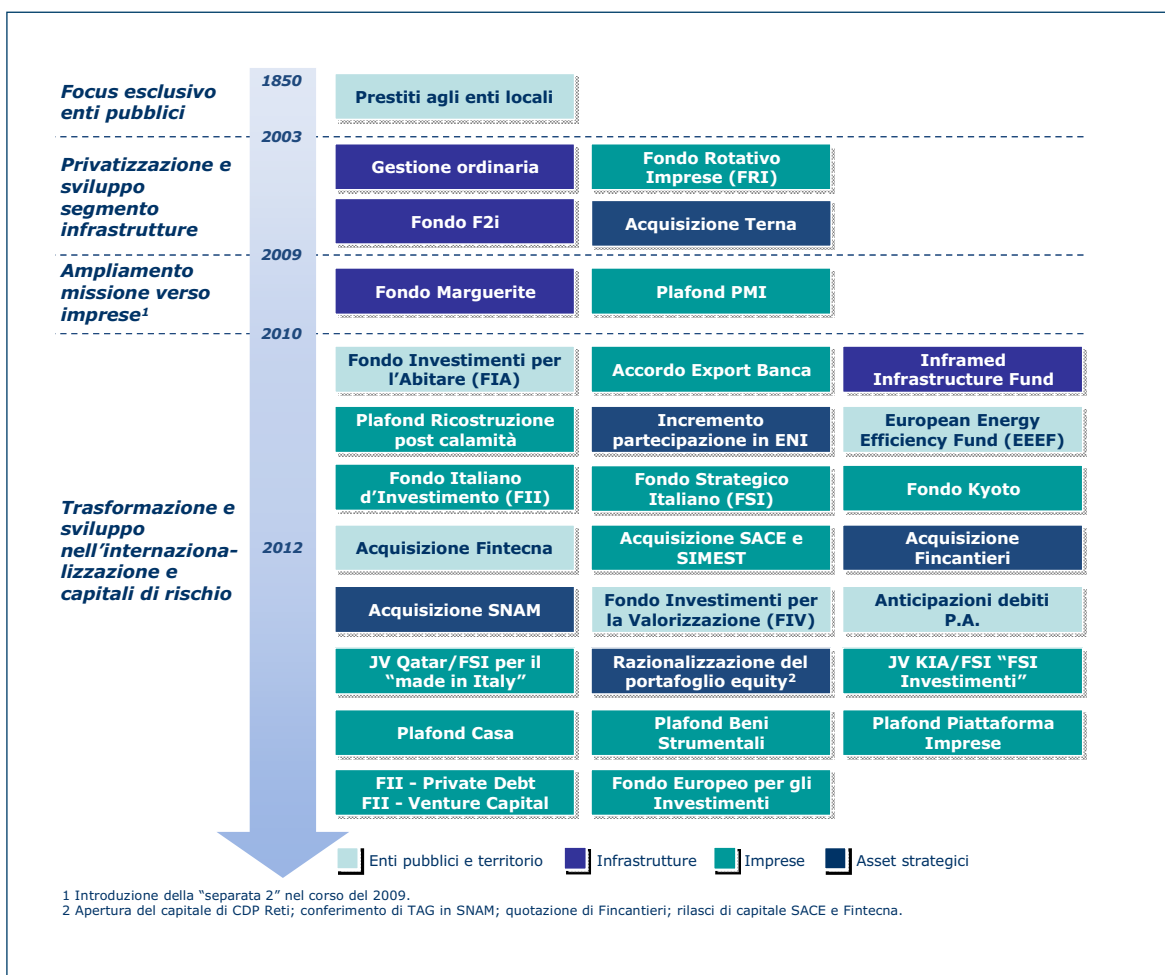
Focus esclusivo enti pubblici

1850

Prestiti agli enti locali

2003

Privatizzazione e sviluppo segmento infrastrutture

Gestione ordinaria

Fondo Rotativo Imprese (FRI)

Fondo F2i

Acquisizione Terna

2009

Ampliamento missione verso imprese$^1$

Fondo Marguerite

Plafond PMI

2010

Trasformazione e sviluppo nell'internazionalizzazione e capitali di rischio

2012

Fondo Investimenti per l'Abitare (FIA)

Accordo Export Banca

Inframed Infrastructure Fund

Plafond Ricostruzione post calamità

Incremento partecipazione in ENI

European Energy Efficiency Fund (EEEF)

Fondo Italiano d'Investimento (FII)

Fondo Strategico Italiano (FSI)

Fondo Kyoto

Acquisizione Fintecna

Acquisizione SACE e SIMEST

Acquisizione Fincantieri

Acquisizione SNAM

Fondo Investimenti per la Valorizzazione (FIV)

Anticipazioni debiti P.A.

JV Qatar/FSI per il "made in Italy"

Razionalizzazione del portafoglio equity$^2$

JV KIA/FSI "FSI Investimenti"

Plafond Casa

Plafond Beni Strumentali

Plafond Piattaforma Imprese

FII - Private Debt
FII - Venture Capital

Fondo Europeo per gli Investimenti

Enti pubblici e territorio
Infrastrutture
Imprese
Asset strategici

1 Introduzione della "separata 2" nel corso del 2009.
2 Apertura del capitale di CDP Reti; conferimento di TAG in SNAM; quotazione di Fincantieri; rilasci di capitale SACE e Fintecna.